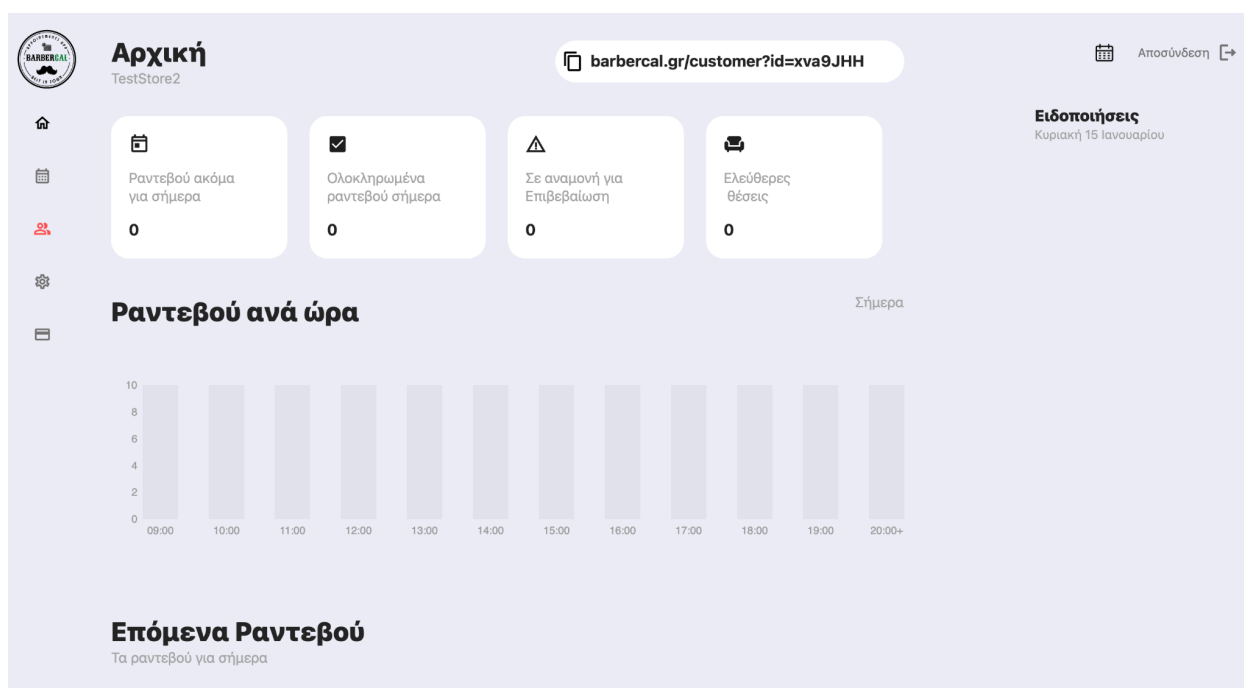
BARBERCAL

Αρχική
TestStore2

barbercal.gr/customer?id=xva9JHH

Αποσύνδεση

Ειδοποιήσεις
Κυριακή 15 Ιανουαρίου

Ραντεβού ακόμα για σήμερα
0

Ολοκληρωμένα ραντεβού σήμερα
0

Σε αναμονή για Επιβεβαίωση
0

Ελεύθερες θέσεις
0

Ραντεβού ανά ώρα

Σήμερα

10
8
6
4
2
0
09:00 10:00 11:00 12:00 13:00 14:00 15:00 16:00 17:00 18:00 19:00 20:00+

Επόμενα Ραντεβού
Τα ραντεβού για σήμερα